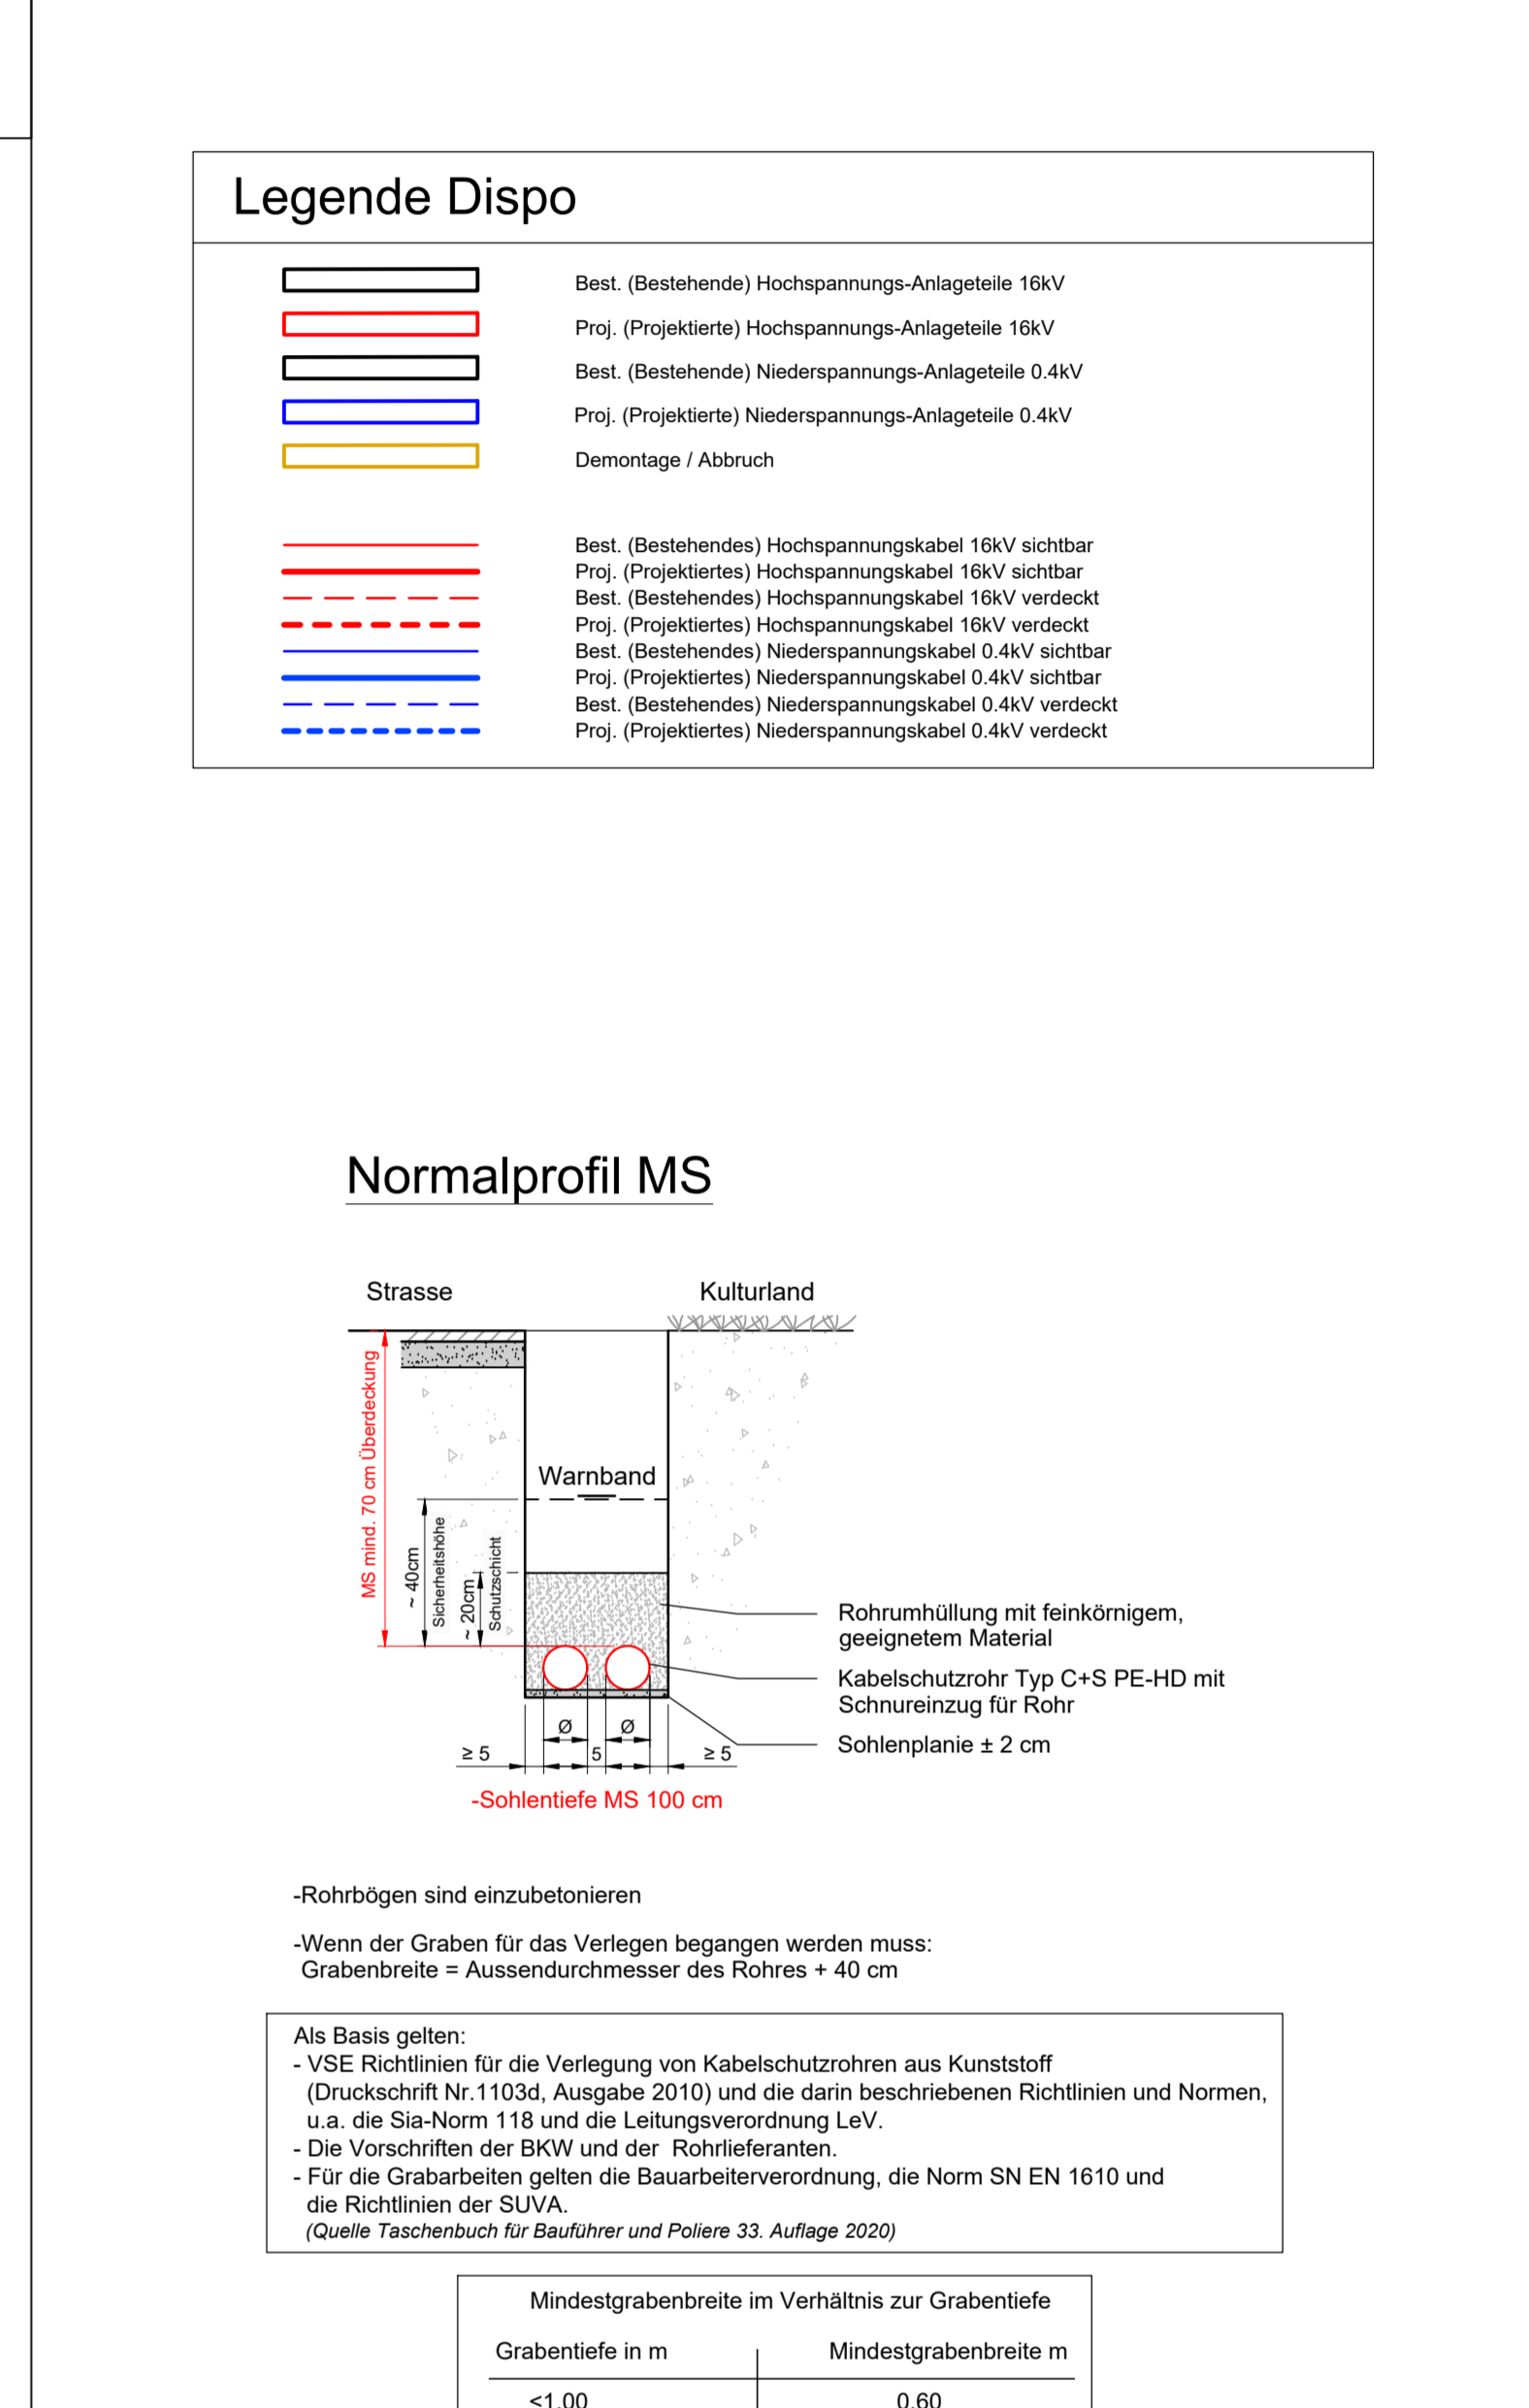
Legende Dispo

Best. (Bestehende) Hochspannungs-Anlageteile 16kV
Proj. (Projektierte) Hochspannungs-Anlageteile 16kV
Best. (Bestehende) Niederspannungs-Anlageteile 0.4kV
Proj. (Projektierte) Niederspannungs-Anlageteile 0.4kV
Demontage / Abbruch

Best. (Bestehendes) Hochspannungskabel 16kV sichtbar
Proj. (Projektiertes) Hochspannungskabel 16kV sichtbar
Best. (Bestehendes) Hochspannungskabel 16kV verdeckt
Proj. (Projektiertes) Hochspannungskabel 16kV verdeckt
Best. (Bestehendes) Niederspannungskabel 0.4kV sichtbar
Proj. (Projektiertes) Niederspannungskabel 0.4kV sichtbar
Best. (Bestehendes) Niederspannungskabel 0.4kV verdeckt
Proj. (Projektiertes) Niederspannungskabel 0.4kV verdeckt

Normalprofil MS

Strasse
Kulturland
MS mind. 70 cm Überdeckung
~ 40cm
Sicherheitshöhe
~ 20cm
Schutzschicht
Warnband
Rohrumhüllung mit feinkörnigem, geeignetem Material
Kabelschutzrohr Typ C+S PE-HD mit Schnureinzug für Rohr
Sohlenplanie ± 2 cm
≥ 5
ø
5
ø
≥ 5
-Sohlentiefe MS 100 cm

-Rohrbögen sind einzubetonieren

-Wenn der Graben für das Verlegen begangen werden muss: Grabenbreite = Aussendurchmesser des Rohres + 40 cm

Als Basis gelten:
- VSE Richtlinien für die Verlegung von Kabelschutzrohren aus Kunststoff (Druckschrift Nr.1103d, Ausgabe 2010) und die darin beschriebenen Richtlinien und Normen, u.a. die Sia-Norm 118 und die Leitungsverordnung LeV.
- Die Vorschriften der BKW und der Rohrlieferanten.
- Für die Grabarbeiten gelten die Bauarbeiterverordnung, die Norm SN EN 1610 und die Richtlinien der SUVA.
(Quelle Taschenbuch für Bauführer und Poliere 33. Auflage 2020)

Mindestgrabenbreite im Verhältnis zur Grabentiefe

| Grabentiefe in m | Mindestgrabenbreite m |
|---|---|
| <1.00 | 0.60 |